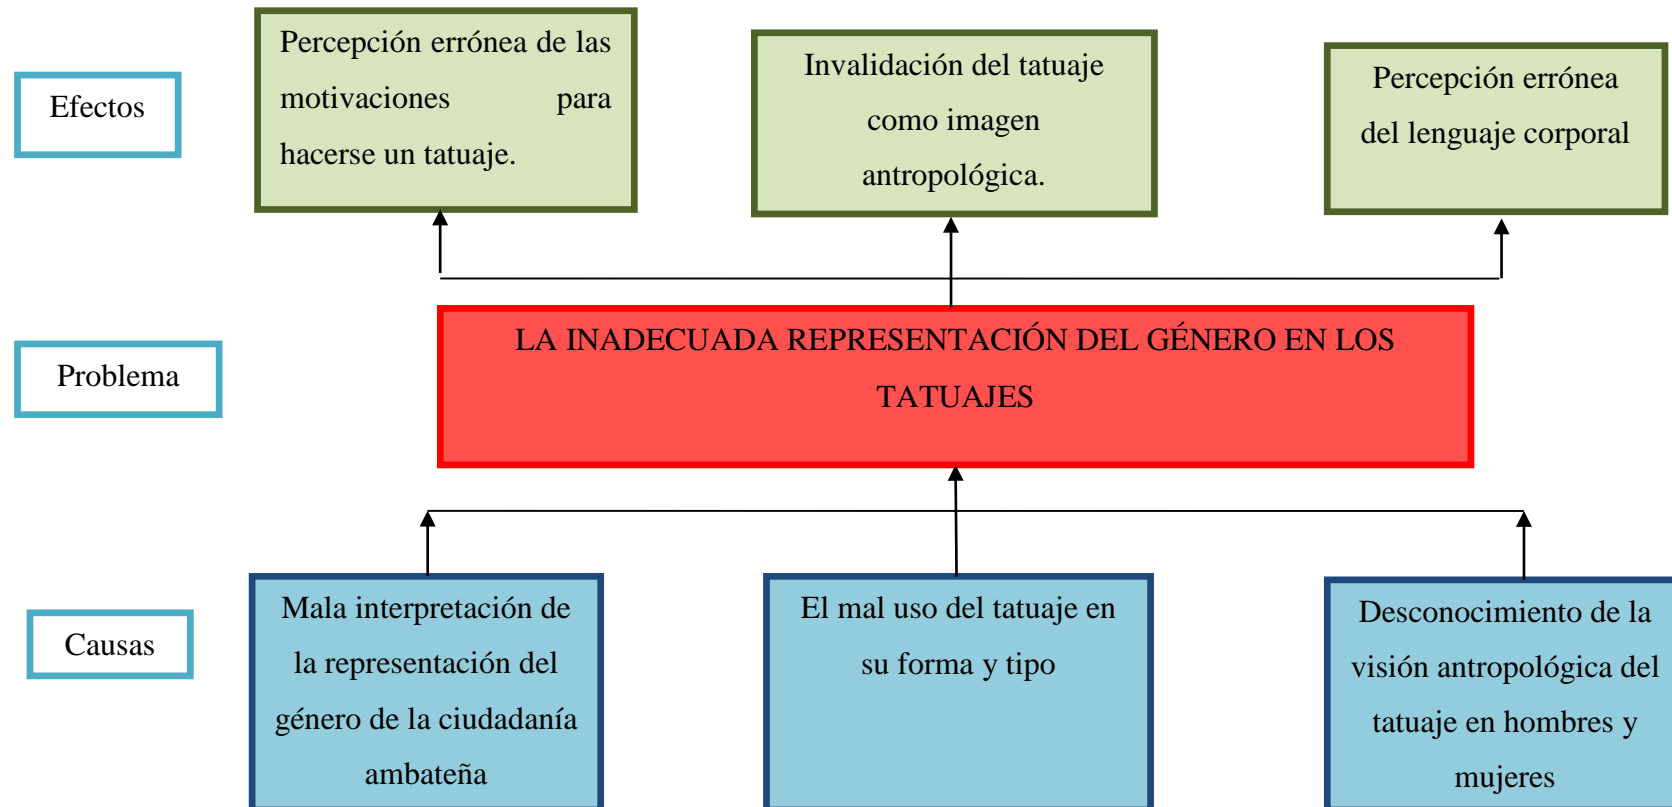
Efectos

Percepción errónea de las motivaciones para hacerse un tatuaje.

Invalidación del tatuaje como imagen antropológica.

Percepción errónea del lenguaje corporal

Problema

LA INADECUADA REPRESENTACIÓN DEL GÉNERO EN LOS TATUAJES

Causas

Mala interpretación de la representación del género de la ciudadanía ambateña

El mal uso del tatuaje en su forma y tipo

Desconocimiento de la visión antropológica del tatuaje en hombres y mujeres